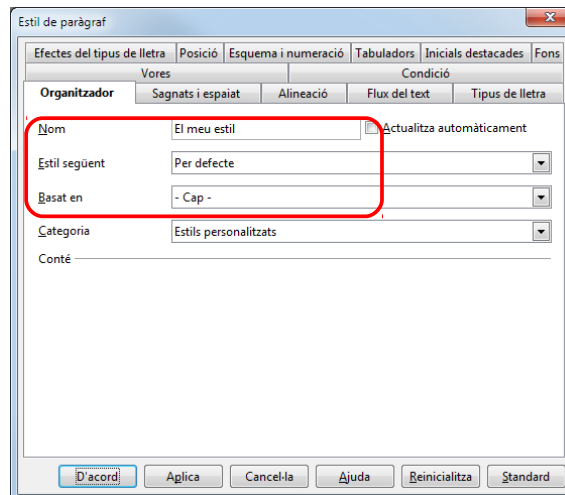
Estil de paràgraf

Efectes del tipus de lletra | Posició | Esquema i numeració | Tabuladors | Inicials destacades | Fons

Vores | Condició

Organitzador | Sagnats i espaiat | Alineació | Flux del text | Tipus de lletra

Nom: El meu estil
Actualitza automàticament

Estil següent: Per defecte

Basat en: - Cap -

Categoria: Estils personalitzats

Conté

D'acord | Aplica | Cancel·la | Ajuda | Reinicialitza | Standard